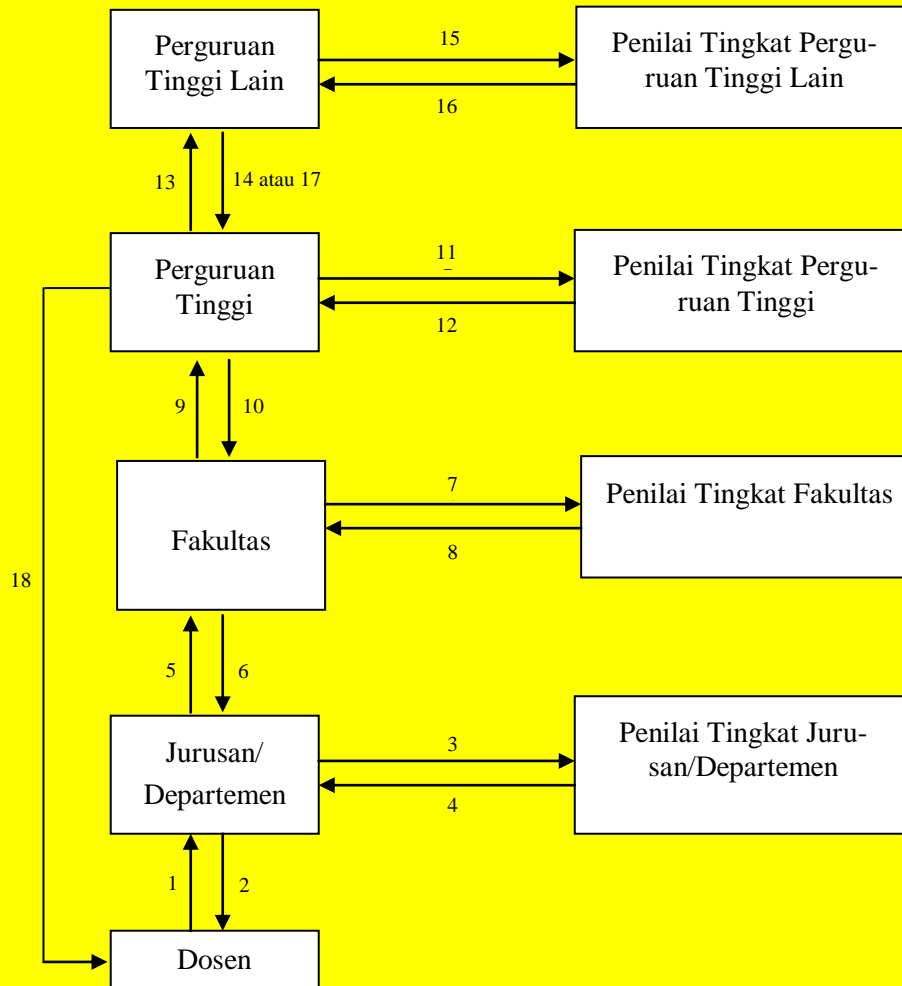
Perguruan Tinggi Lain

15

16

Penilai Tingkat Perguruan Tinggi Lain

13

14 atau 17

Perguruan Tinggi

11

12

Penilai Tingkat Perguruan Tinggi

9

10

Fakultas

7

8

Penilai Tingkat Fakultas

18

5

6

Jurusan/ Departemen

3

4

Penilai Tingkat Jurusan/Departemen

1

2

Dosen